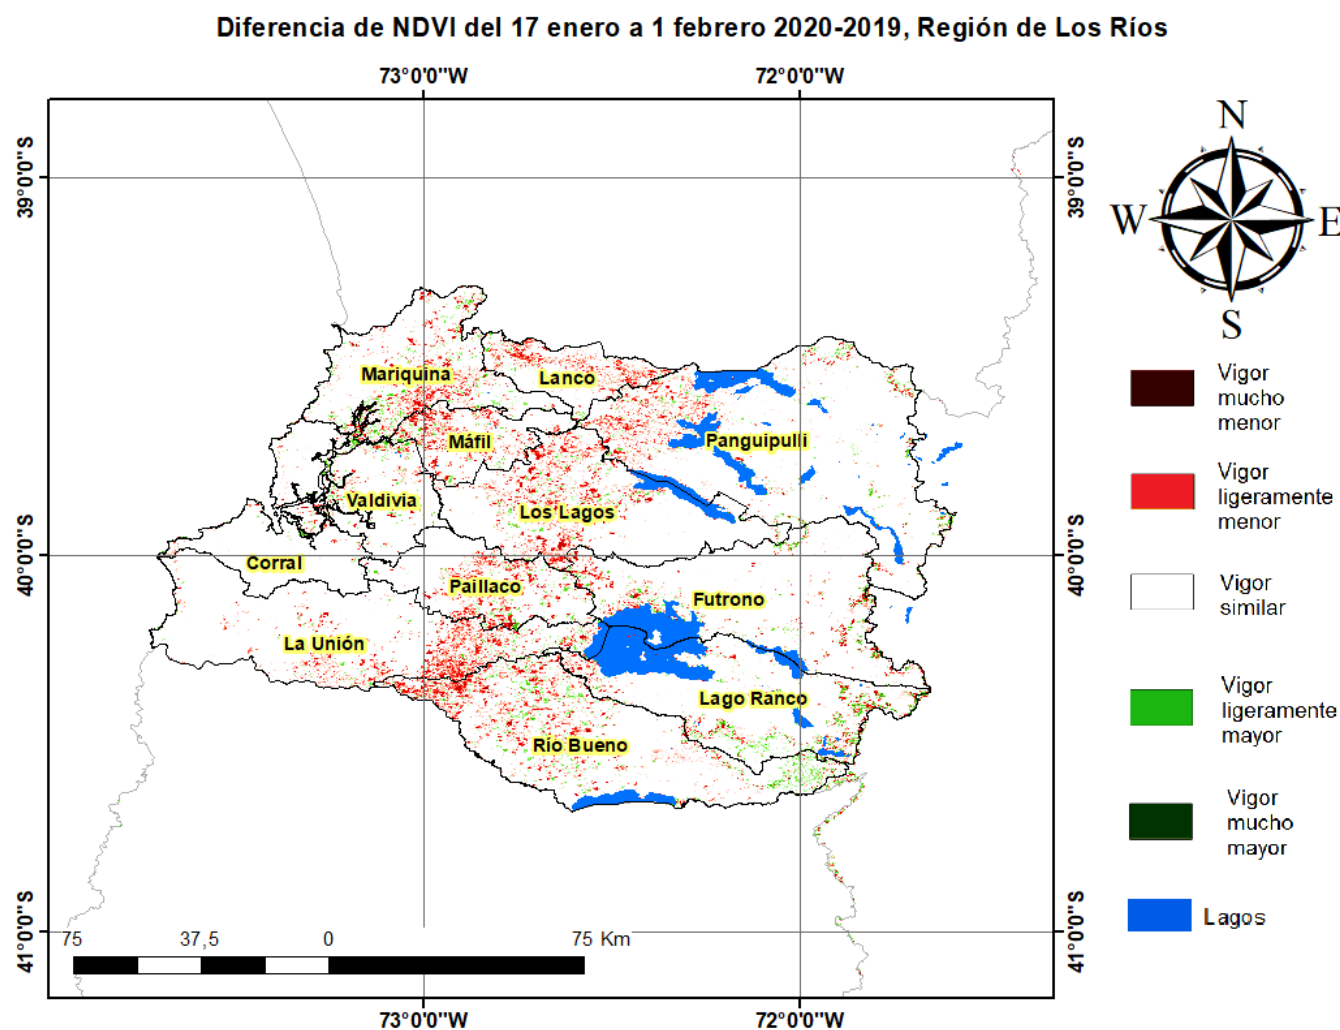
Diferencia de NDVI del 17 enero a 1 febrero 2020-2019, Región de Los Ríos

73°0'0"W
72°0'0"W

39°0'0"S
40°0'0"S
41°0'0"S

39°0'0"S
40°0'0"S
41°0'0"S

N
W
E
S

Mariquina
Lanco
Máfil
Panguipulli
Valdivia
Los Lagos
Corral
Paillaco
Futrono
La Unión
Lago Ranco
Río Bueno

75 37,5 0 75 Km

73°0'0"W
72°0'0"W

Vigor mucho menor
Vigor ligeramente menor
Vigor similar
Vigor ligeramente mayor
Vigor mucho mayor
Lagos